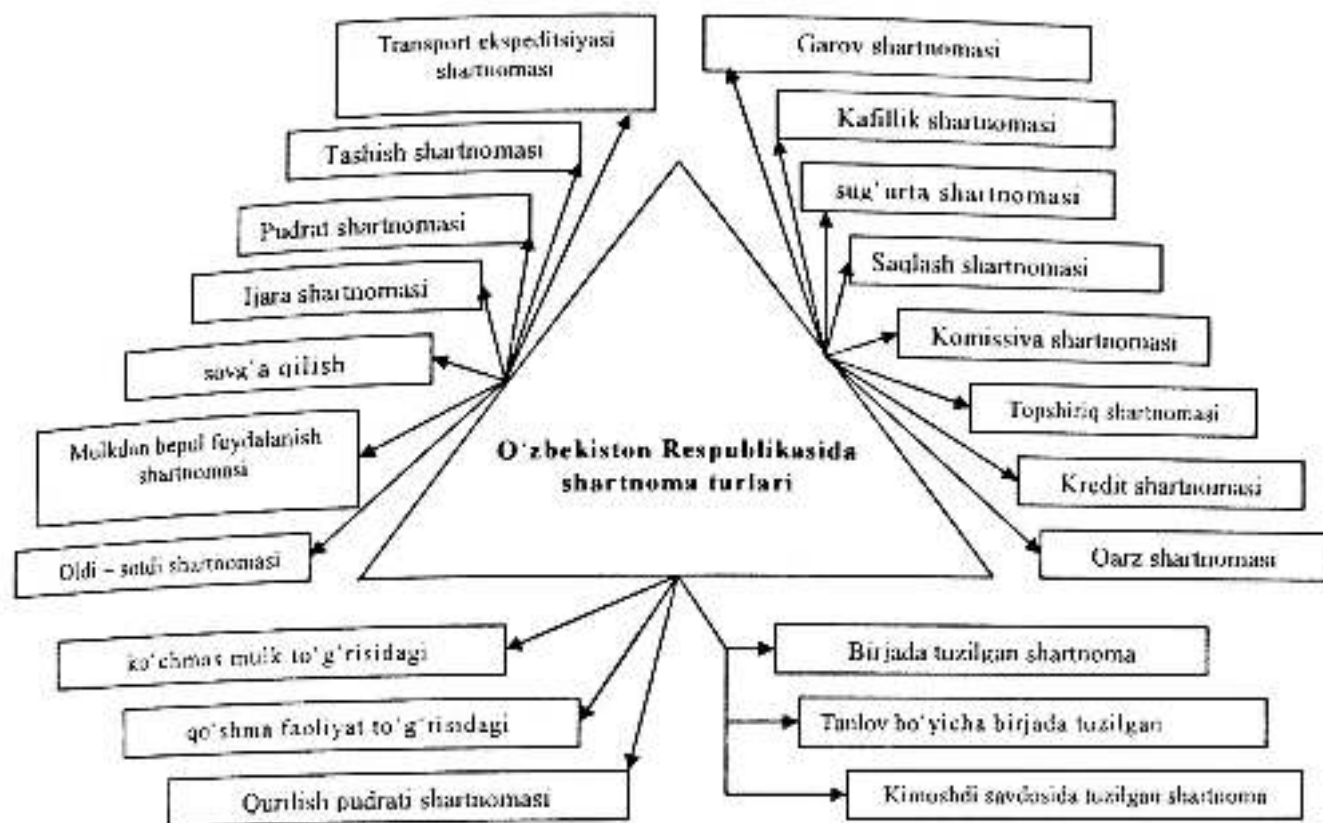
O'zbekiston Respublikasida shartnoma turlari

Transport ekspeditsiyasi shartnomasi

Tashish shartnomasi

Pudrat shartnomasi

Ijara shartnomasi

sovg'a qilish

Mulkdan bepul foydalanish shartnomasi

Oldi – sotdi shartnomasi

Garov shartnomasi

Kafillik shartnomasi

sug'urta shartnomasi

Saqlash shartnomasi

Komissiya shartnomasi

Topshiriq shartnomasi

Kredit shartnomasi

Qarz shartnomasi

ko'chmas mulk to'g'risidagi

qo'shma faoliyat to'g'risidagi

Qurilish pudrati shartnomasi

Birjada tuzilgan shartnoma

Tanlov bo'yicha birjada tuzilgan

Kimoshdi savdosida tuzilgan shartnoma